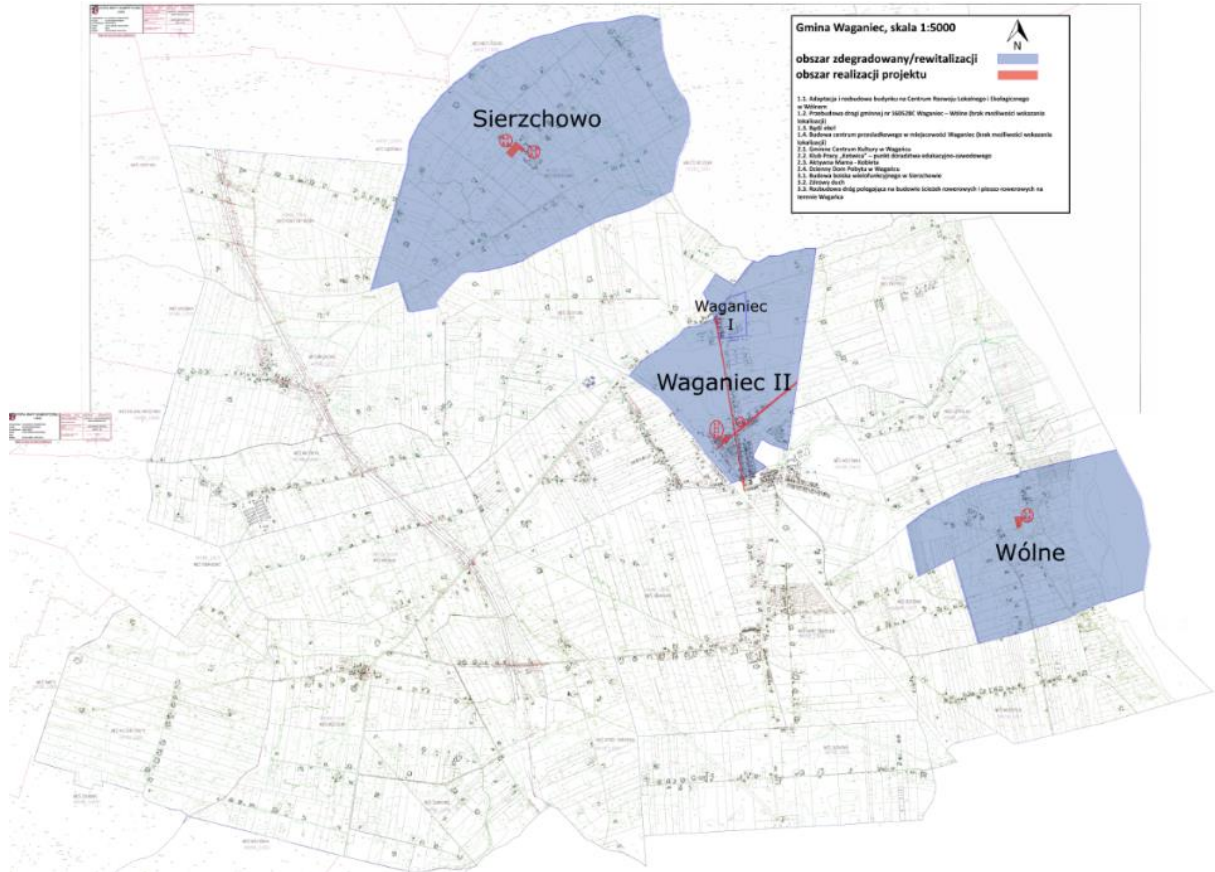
Gmina Waganiec, skala 1:5000

N

obszar zdegradowany/rewitalizacji

obszar realizacji projektu

1.1. Adaptacja i rozbudowa budynku na Centrum Rozwoju Lokalnego i Ekologicznego w Wólnem
1.2. Przebudowa drogi gminnej nr 160528C Waganiec – Wólne (brak możliwości wskazania lokalizacji)
1.3. Bądź eko!
1.4. Budowa centrum przesiadkowego w miejscowości Waganiec (brak możliwości wskazania lokalizacji)
2.1. Gminne Centrum Kultury w Wagańcu
2.2. Klub Pracy „Kotwica" – punkt doradztwa edukacyjno-zawodowego
2.3. Aktywna Mama - Kobieta
2.4. Dzienny Dom Pobytu w Wagańcu
3.1. Budowa boiska wielofunkcyjnego w Sierzchowie
3.2. Zdrowy duch
3.3. Rozbudowa drog polegająca na budowie ścieżek rowerowych i ciągów rowerowych na terenie Wagańca

Sierzchowo

Waganiec I

Waganiec II

Wólne